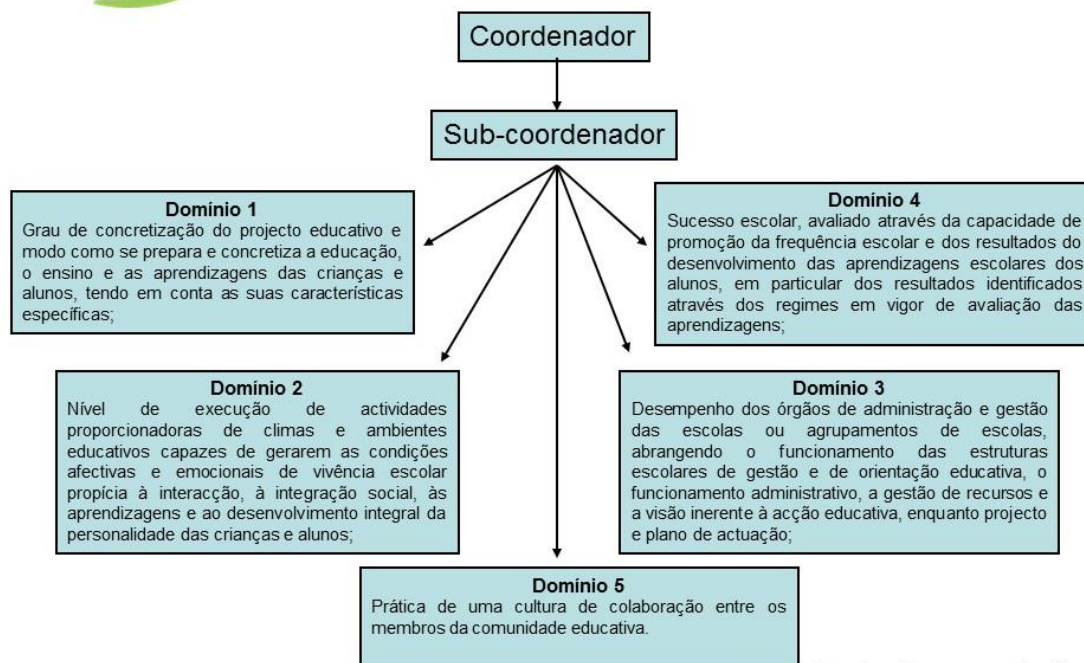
Coordenador

Sub-coordenador

Domínio 1
Grau de concretização do projecto educativo e modo como se prepara e concretiza a educação, o ensino e as aprendizagens das crianças e alunos, tendo em conta as suas características específicas;

Domínio 4
Sucesso escolar, avaliado através da capacidade de promoção da frequência escolar e dos resultados do desenvolvimento das aprendizagens escolares dos alunos, em particular dos resultados identificados através dos regimes em vigor de avaliação das aprendizagens;

Domínio 2
Nível de execução de actividades proporcionadoras de climas e ambientes educativos capazes de gerarem as condições afectivas e emocionais de vivência escolar propícia à interacção, à integração social, às aprendizagens e ao desenvolvimento integral da personalidade das crianças e alunos;

Domínio 3
Desempenho dos órgãos de administração e gestão das escolas ou agrupamentos de escolas, abrangendo o funcionamento das estruturas escolares de gestão e de orientação educativa, o funcionamento administrativo, a gestão de recursos e a visão inerente à acção educativa, enquanto projecto e plano de actuação;

Domínio 5
Prática de uma cultura de colaboração entre os membros da comunidade educativa.